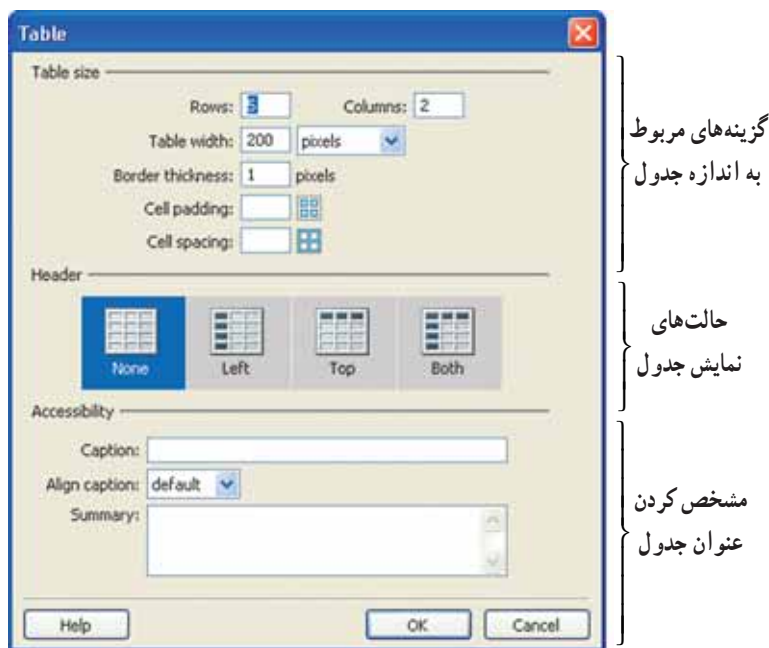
Table

Table size

Rows: 3

Columns: 2

Table width: 200 pixels

Border thickness: 1 pixels

Cell padding:

Cell spacing:

Header

None

Left

Top

Both

Accessibility

Caption:

Align caption: default

Summary:

Help

OK

Cancel

گزینه‌های مربوط به اندازه جدول

حالت‌های نمایش جدول

مشخص کردن عنوان جدول